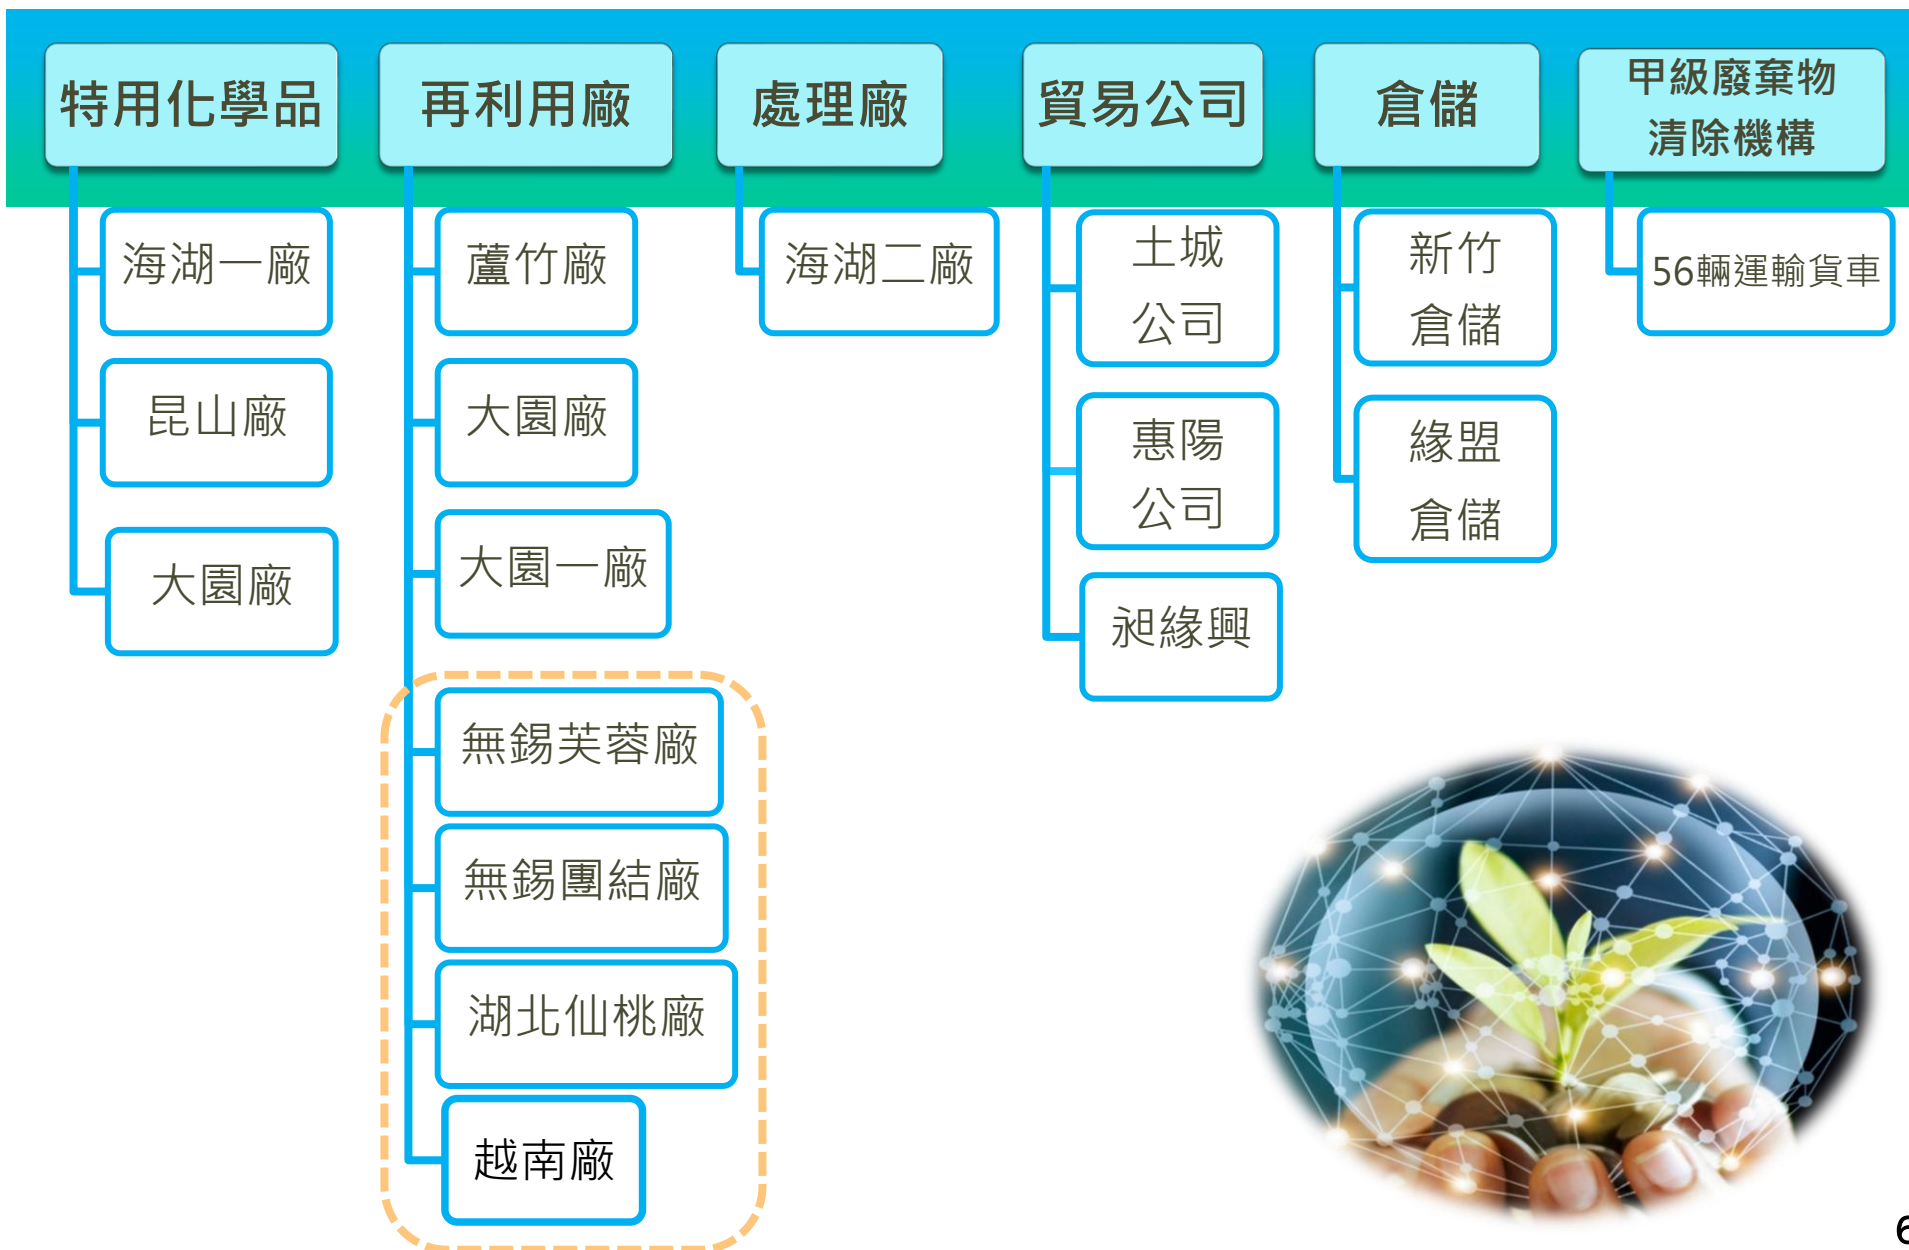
特用化學品
海湖一廠
昆山廠
大園廠

再利用廠
蘆竹廠
大園廠
大園一廠
無錫芙蓉廠
無錫團結廠
湖北仙桃廠
越南廠

處理廠
海湖二廠

貿易公司
土城公司
惠陽公司
昶緣興

倉儲
新竹倉儲
緣盟倉儲

甲級廢棄物清除機構
56輛運輸貨車

6